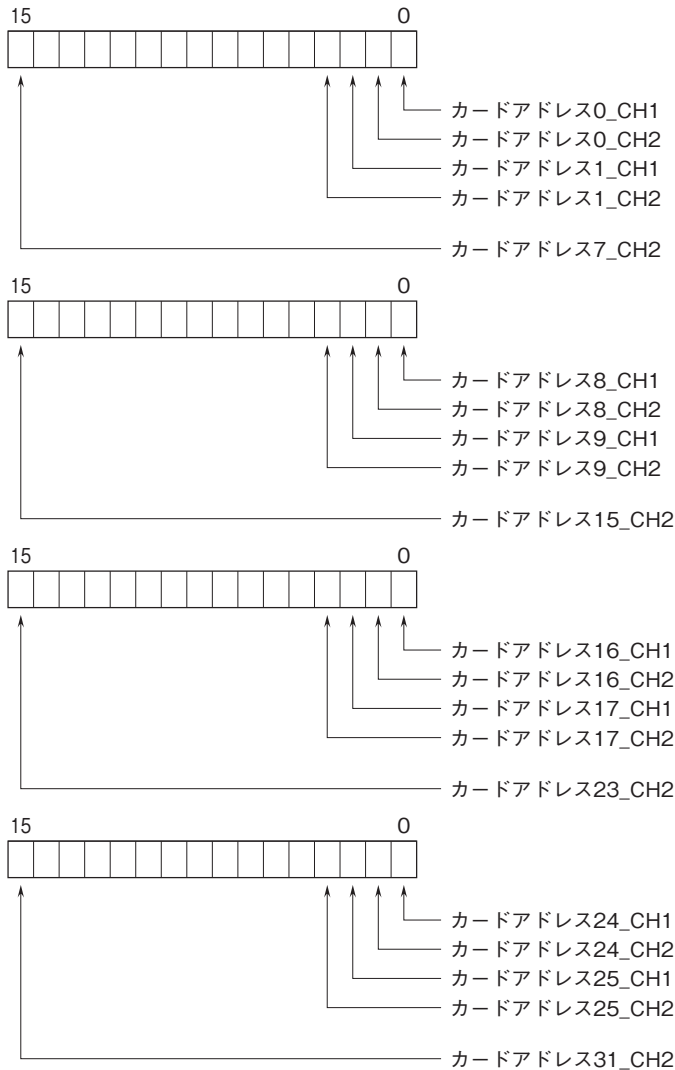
15 0

カードアドレス0_CH1
カードアドレス0_CH2
カードアドレス1_CH1
カードアドレス1_CH2
カードアドレス7_CH2

15 0

カードアドレス8_CH1
カードアドレス8_CH2
カードアドレス9_CH1
カードアドレス9_CH2
カードアドレス15_CH2

15 0

カードアドレス16_CH1
カードアドレス16_CH2
カードアドレス17_CH1
カードアドレス17_CH2
カードアドレス23_CH2

15 0

カードアドレス24_CH1
カードアドレス24_CH2
カードアドレス25_CH1
カードアドレス25_CH2
カードアドレス31_CH2